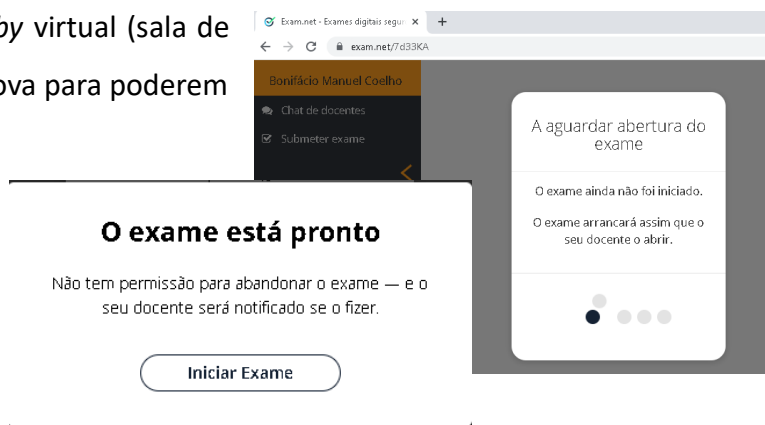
by virtual (sala de
ova para poderem

Exam.net - Exames digitais segur ×  +
exam.net/7d33KA

Bonifácio Manuel Coelho
Chat de docentes
Submeter exame

A aguardar abertura do exame

O exame ainda não foi iniciado.

O exame arrancará assim que o seu docente o abrir.

O exame está pronto

Não tem permissão para abandonar o exame — e o seu docente será notificado se o fizer.

Iniciar Exame